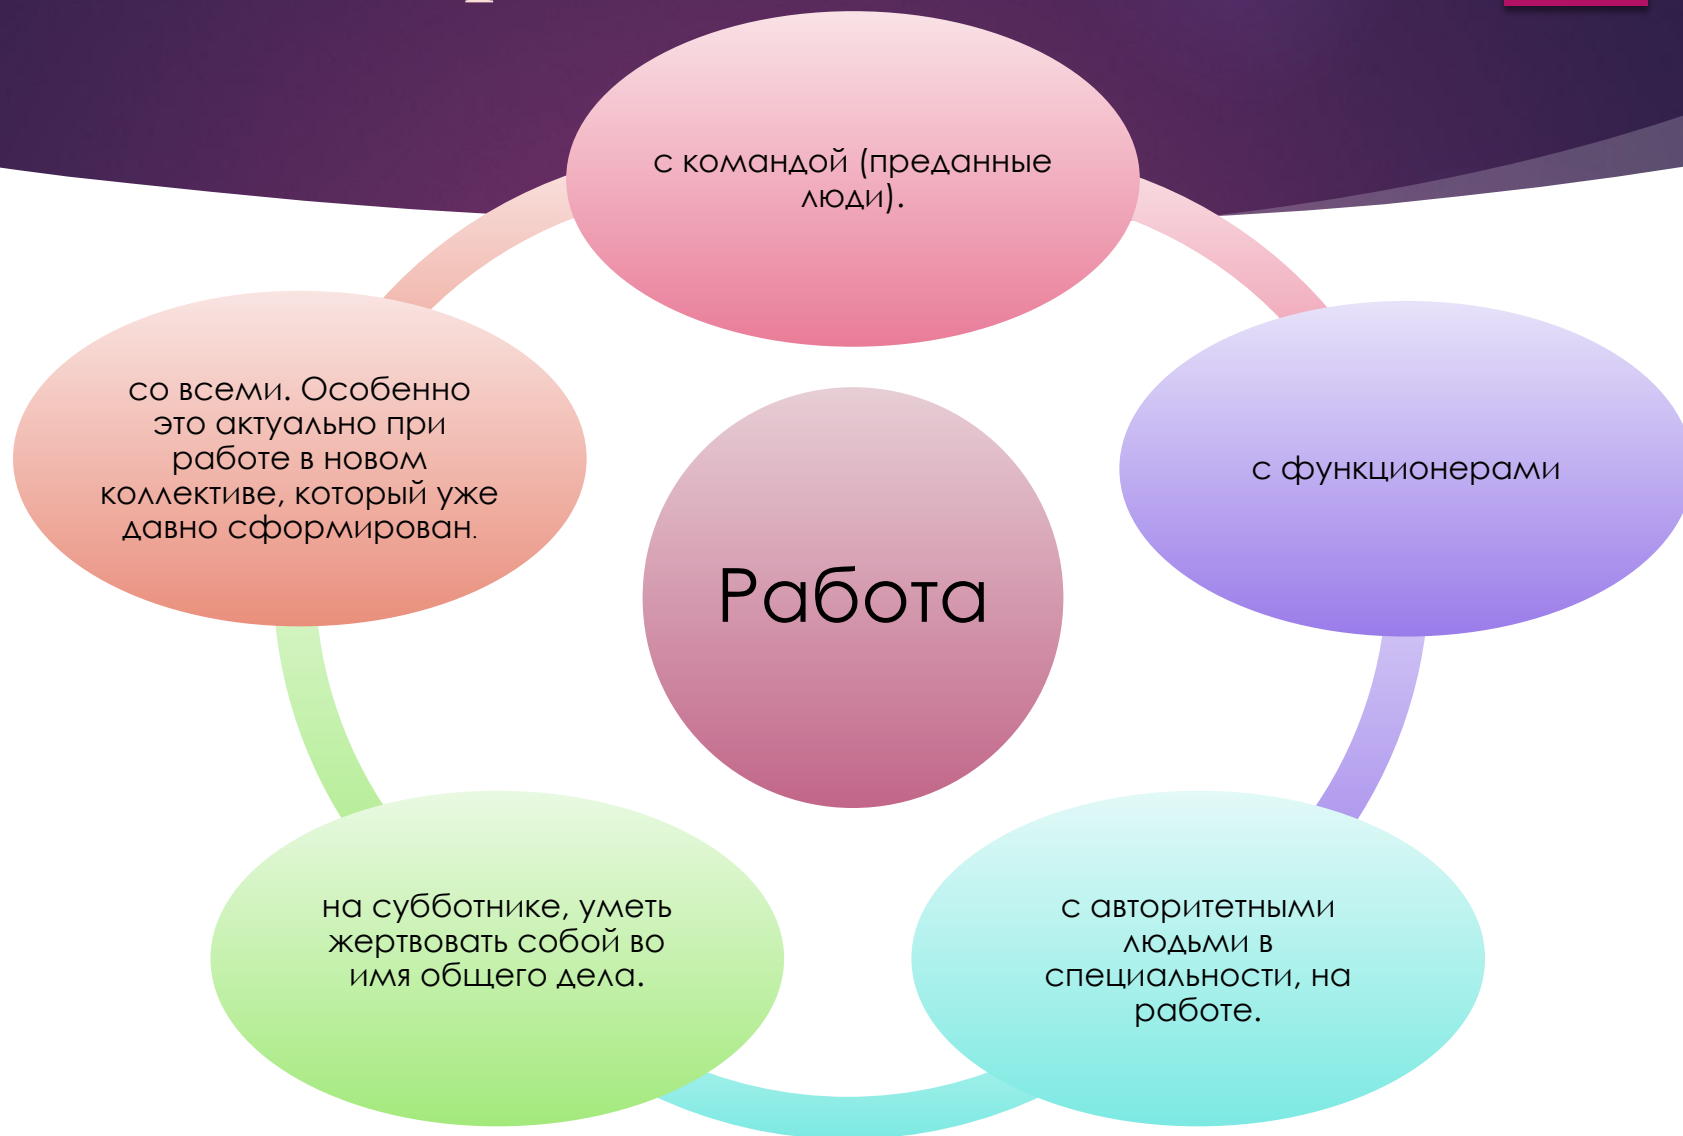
с командой (преданные люди).

с функционерами

с авторитетными людьми в специальности, на работе.

на субботнике, уметь жертвовать собой во имя общего дела.

со всеми. Особенно это актуально при работе в новом коллективе, который уже давно сформирован.

Работа